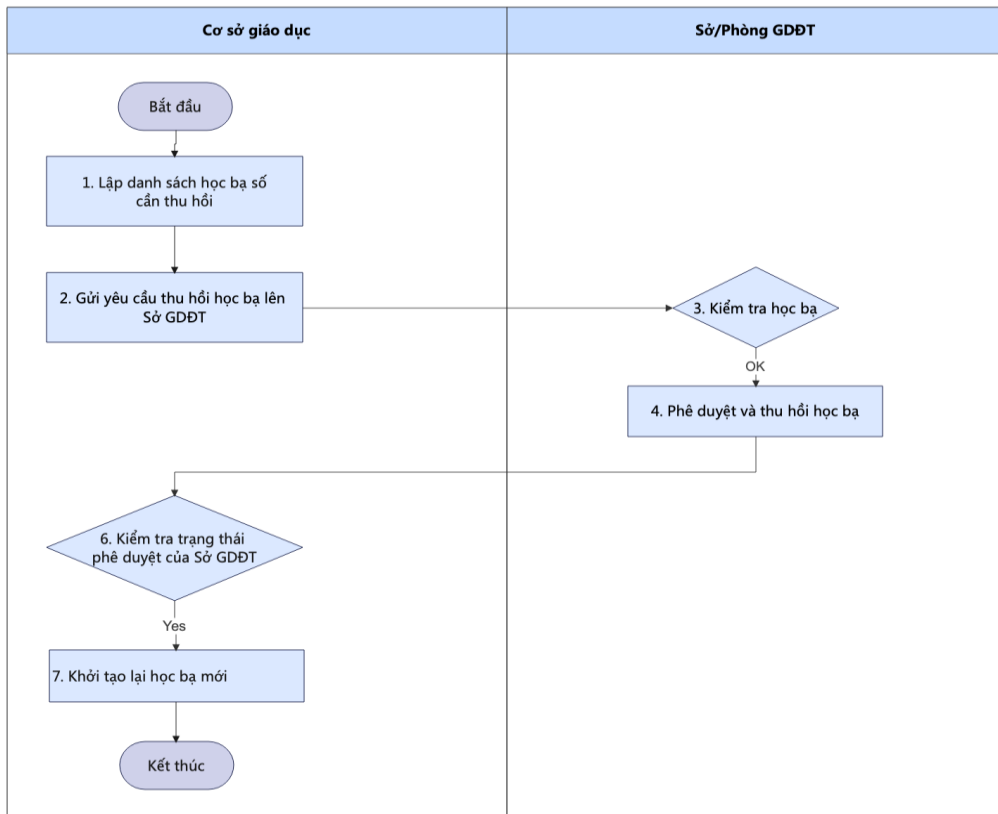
Cơ sở giáo dục

Sở/Phòng GDĐT

Bắt đầu

1. Lập danh sách học bạ số cần thu hồi

2. Gửi yêu cầu thu hồi học bạ lên Sở GDĐT

3. Kiểm tra học bạ

OK

4. Phê duyệt và thu hồi học bạ

6. Kiểm tra trạng thái phê duyệt của Sở GDĐT

Yes

7. Khởi tạo lại học bạ mới

Kết thúc